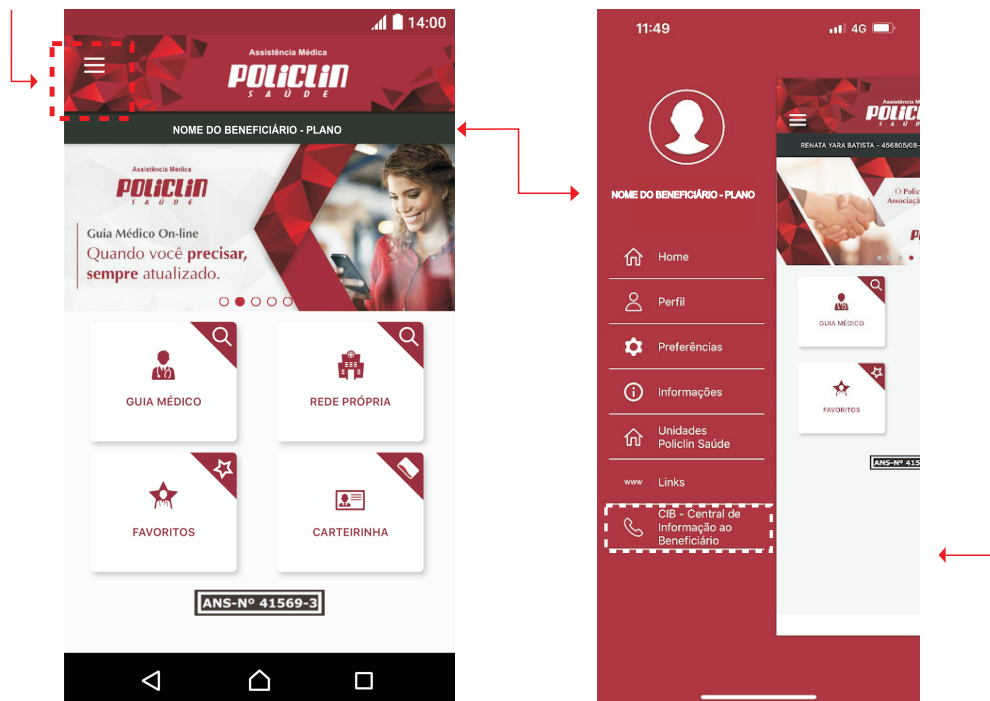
14:00

Assistência Médica
POLICLIN
SAÚDE

NOME DO BENEFICIÁRIO - PLANO

Assistência Médica
POLICLIN
SAÚDE

Guia Médico On-line
Quando você precisar, sempre atualizado.

GUIA MÉDICO

REDE PRÓPRIA

FAVORITOS

CARTEIRINHA

ANS-Nº 41569-3

11:49

4G

NOME DO BENEFICIÁRIO - PLANO

Home

Perfil

Preferências

Informações

Unidades Policlin Saúde

www Links

CIB - Central de Informação ao Beneficiário

Assistência Médica
POLICLIN
SAÚDE

RENATA YARA BATISTA - 456805/08-

O Polic
Associa

GUIA MÉDICO

FAVORITOS

ANS-Nº 415